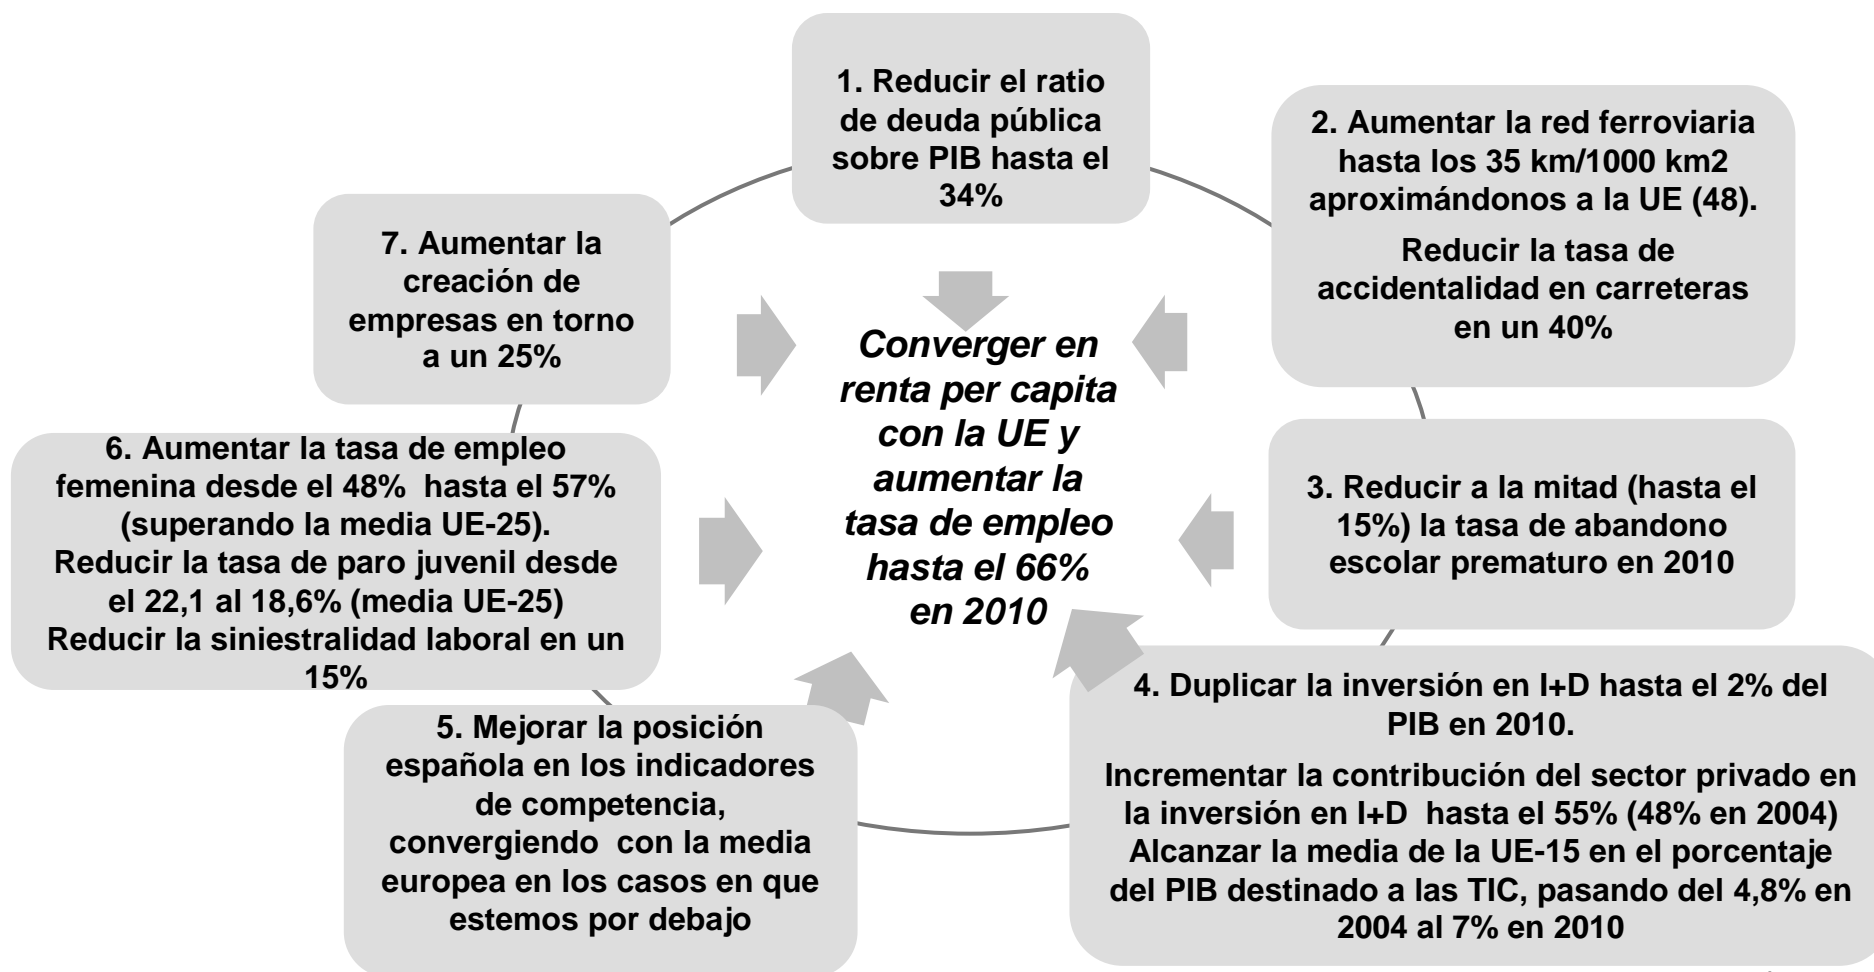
1. Reducir el ratio de deuda pública sobre PIB hasta el 34%

2. Aumentar la red ferroviaria hasta los 35 km/1000 km2 aproximándonos a la UE (48).

Reducir la tasa de accidentalidad en carreteras en un 40%

3. Reducir a la mitad (hasta el 15%) la tasa de abandono escolar prematuro en 2010

4. Duplicar la inversión en I+D hasta el 2% del PIB en 2010.

Incrementar la contribución del sector privado en la inversión en I+D hasta el 55% (48% en 2004)
Alcanzar la media de la UE-15 en el porcentaje del PIB destinado a las TIC, pasando del 4,8% en 2004 al 7% en 2010

5. Mejorar la posición española en los indicadores de competencia, convergiendo con la media europea en los casos en que estemos por debajo

6. Aumentar la tasa de empleo femenina desde el 48% hasta el 57% (superando la media UE-25).
Reducir la tasa de paro juvenil desde el 22,1 al 18,6% (media UE-25)
Reducir la siniestralidad laboral en un 15%

7. Aumentar la creación de empresas en torno a un 25%

Converger en renta per capita con la UE y aumentar la tasa de empleo hasta el 66% en 2010